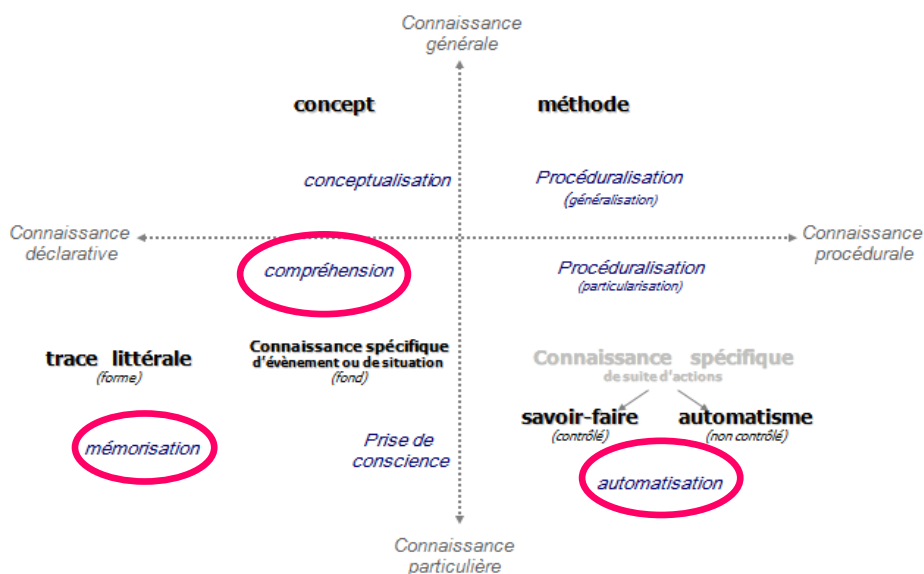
Connaissance générale

concept

méthode

conceptualisation

Procéduralisation
(généralisation)

Connaissance déclarative

Connaissance procédurale

compréhension

Procéduralisation
(particularisation)

trace littérale
(forme)

Connaissance spécifique d'évènement ou de situation
(fond)

Connaissance spécifique
de suite d'actions

savoir-faire
(contrôlé)

automatisme
(non contrôlé)

mémorisation

Prise de conscience

automatisation

Connaissance particulière